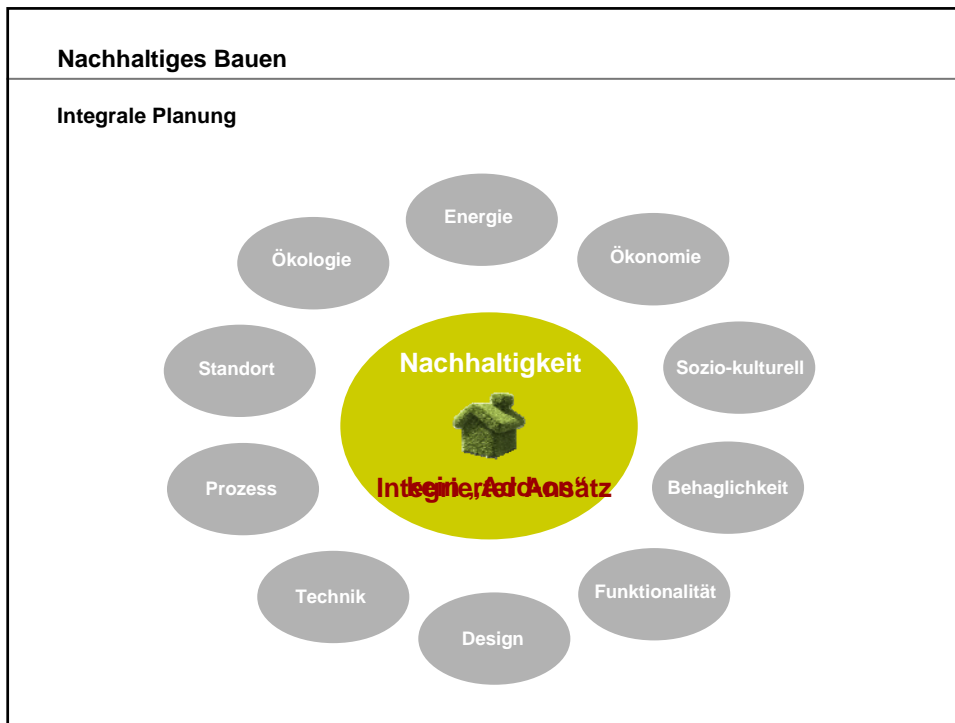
Nachhaltiges Bauen

Integrale Planung

Energie

Ökologie

Ökonomie

Standort

Nachhaltigkeit

Sozio-kulturell

Prozess

Integrierter Ansatz

kein „Add On“

Behaglichkeit

Technik

Funktionalität

Design